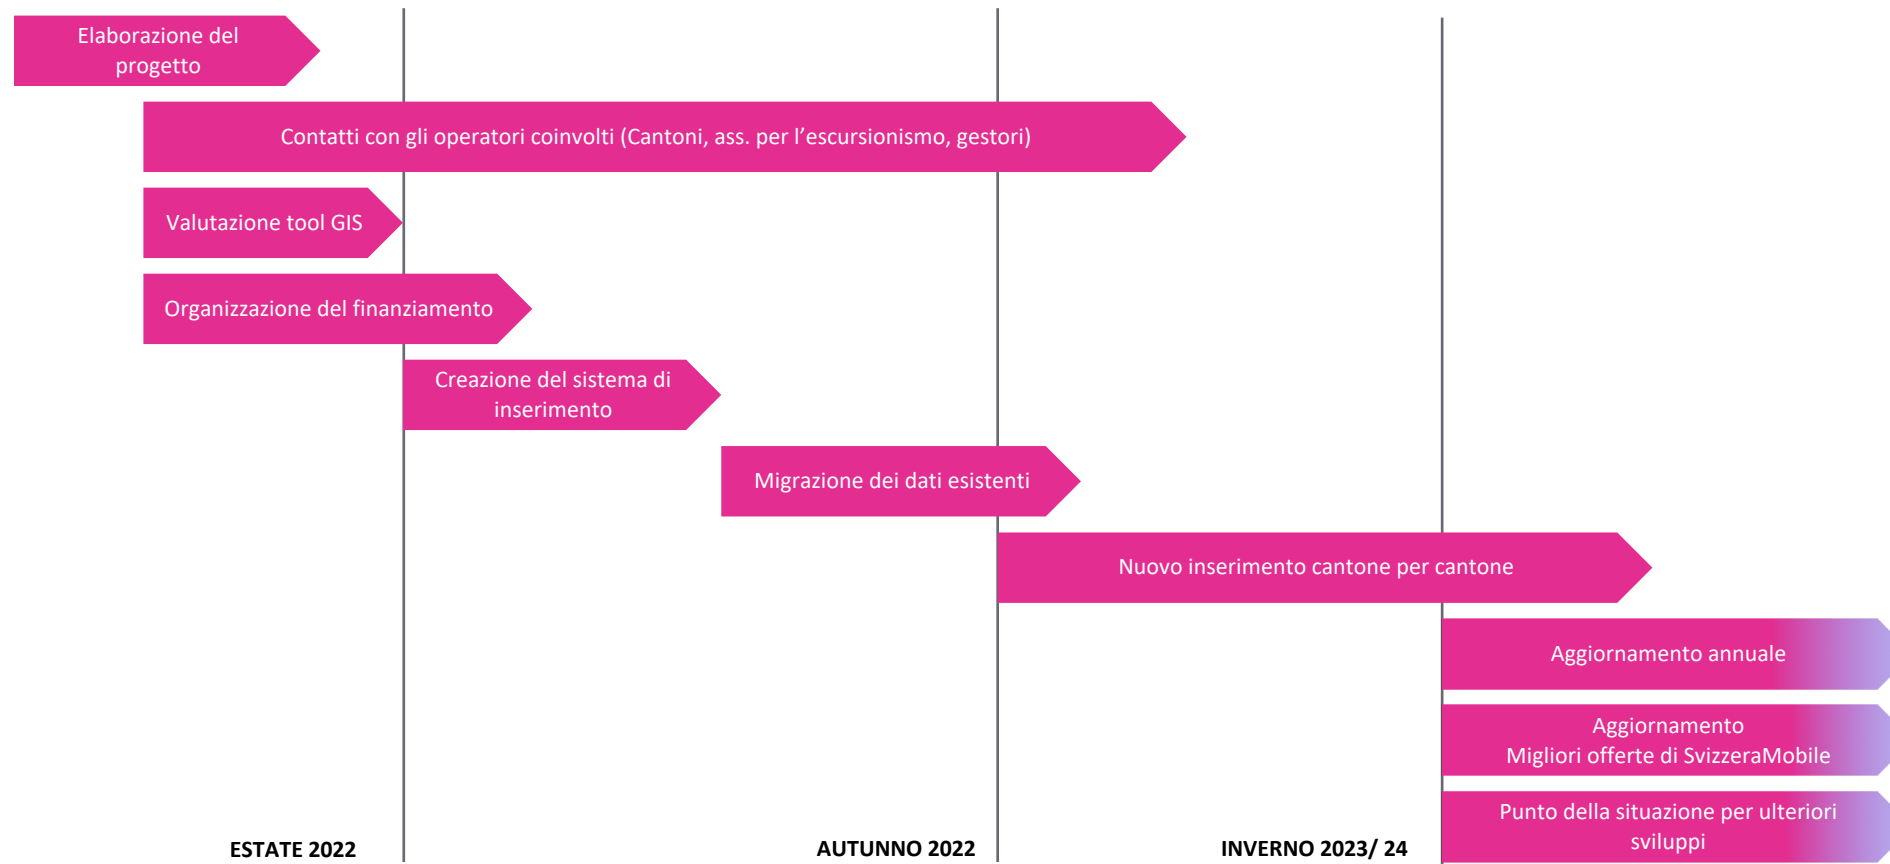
Elaborazione del progetto

Contatti con gli operatori coinvolti (Cantoni, ass. per l’escursionismo, gestori)

Valutazione tool GIS

Organizzazione del finanziamento

Creazione del sistema di inserimento

Migrazione dei dati esistenti

Nuovo inserimento cantone per cantone

Aggiornamento annuale

Aggiornamento
Migliori offerte di SvizzeraMobile

Punto della situazione per ulteriori sviluppi

ESTATE 2022

AUTUNNO 2022

INVERNO 2023/ 24